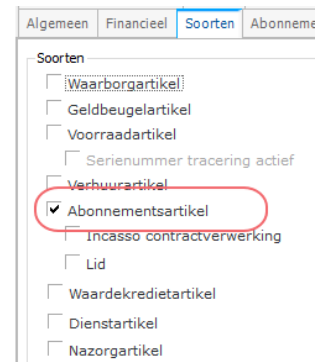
Algemeen Financieel Soorten Abonneme

Soorten
Waarborgartikel
Geldbeugelartikel
Voorraadartikel
Serienummer tracering actief
Verhuurartikel
Abonnementsartikel
Incasso contractverwerking
Lid
Waardekredietartikel
Dienstartikel
Nazorgartikel